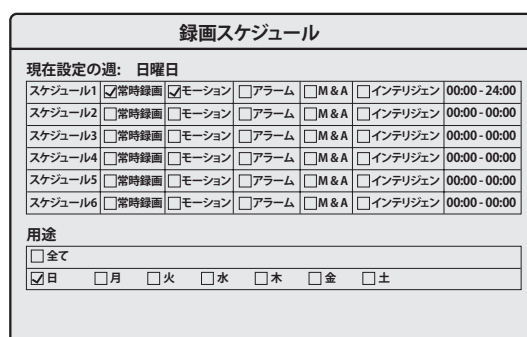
録画スケジュール

現在設定の週:　日曜日

| スケジュール1 | ☑常時録画 | ☑モーション | ☐アラーム | ☐M & A | ☐インテリジェン | 00:00 - 24:00 |
|---|---|---|---|---|---|---|
| スケジュール2 | ☐常時録画 | ☐モーション | ☐アラーム | ☐M & A | ☐インテリジェン | 00:00 - 00:00 |
| スケジュール3 | ☐常時録画 | ☐モーション | ☐アラーム | ☐M & A | ☐インテリジェン | 00:00 - 00:00 |
| スケジュール4 | ☐常時録画 | ☐モーション | ☐アラーム | ☐M & A | ☐インテリジェン | 00:00 - 00:00 |
| スケジュール5 | ☐常時録画 | ☐モーション | ☐アラーム | ☐M & A | ☐インテリジェン | 00:00 - 00:00 |
| スケジュール6 | ☐常時録画 | ☐モーション | ☐アラーム | ☐M & A | ☐インテリジェン | 00:00 - 00:00 |

用途

☐全て

☑日　☐月　☐火　☐水　☐木　☐金　☐土